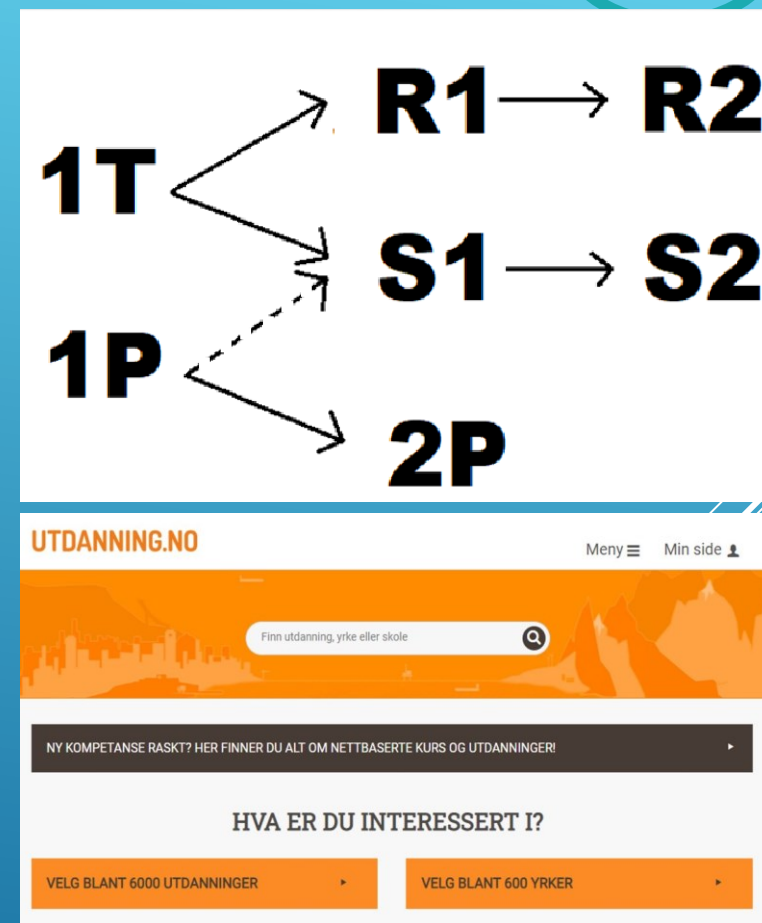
1T
R1 → R2
S1 → S2
1P
2P

UTDANNING.NO

Meny ≡ Min side

Finn utdanning, yrke eller skole

NY KOMPETANSE RASKT? HER FINNER DU ALT OM NETTBASERTE KURS OG UTDANNINGER! ▸

HVA ER DU INTERESSERT I?

VELG BLANT 6000 UTDANNINGER ▸

VELG BLANT 600 YRKER ▸